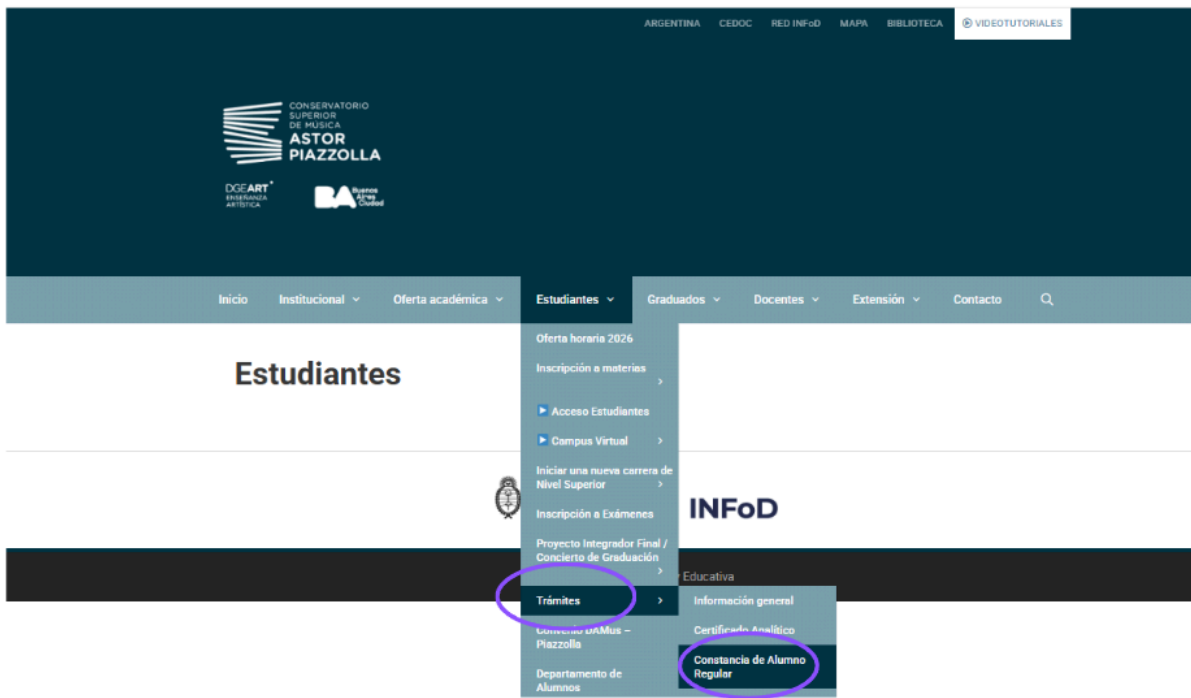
ARGENTINA CEDOC RED INFoD MAPA BIBLIOTECA VIDEOTUTORIALES

CONSERVATORIO SUPERIOR DE MÚSICA ASTOR PIAZZOLLA

DGEART ENSEÑANZA ARTÍSTICA

BA Buenos Aires Ciudad

Inicio Institucional Oferta académica Estudiantes Graduados Docentes Extensión Contacto

Estudiantes

Oferta horaria 2026
Inscripción a materias
Acceso Estudiantes
Campus Virtual
Iniciar una nueva carrera de Nivel Superior
Inscripción a Exámenes
Proyecto Integrador Final / Concierto de Graduación
Trámites
Convenio DAMus – Piazzolla
Departamento de Alumnos

INFoD

Educativa

Información general
Certificado Analítico
Constancia de Alumno Regular